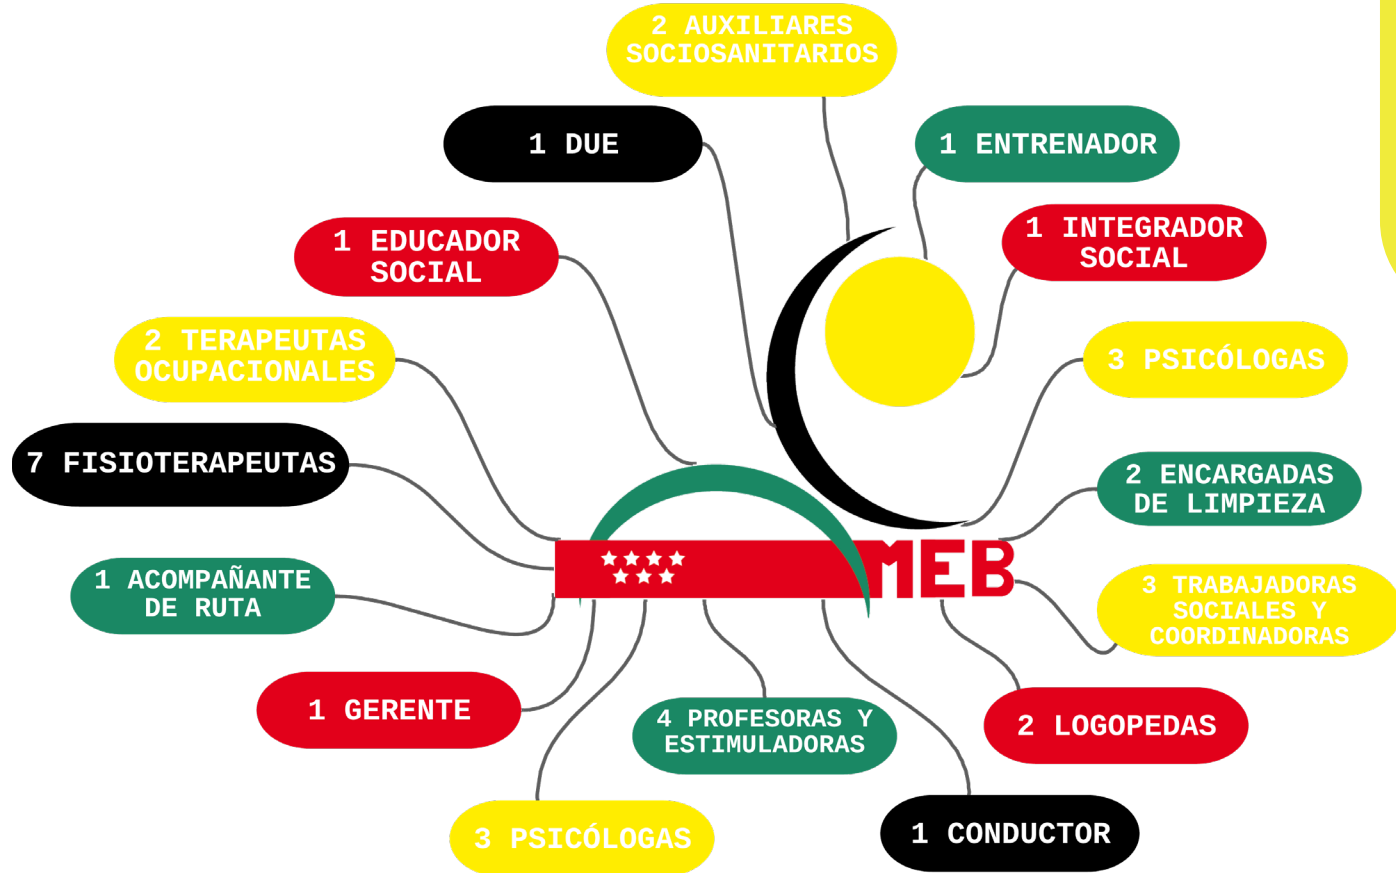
2 AUXILIARES SOCIOSANITARIOS

1 DUE

1 ENTRENADOR

1 EDUCADOR SOCIAL

1 INTEGRADOR SOCIAL

2 TERAPEUTAS OCUPACIONALES

3 PSICÓLOGAS

7 FISIOTERAPEUTAS

2 ENCARGADAS DE LIMPIEZA

MEB

1 ACOMPAÑANTE DE RUTA

3 TRABAJADORAS SOCIALES Y COORDINADORAS

1 GERENTE

4 PROFESORAS Y ESTIMULADORAS

2 LOGOPEDAS

3 PSICÓLOGAS

1 CONDUCTOR